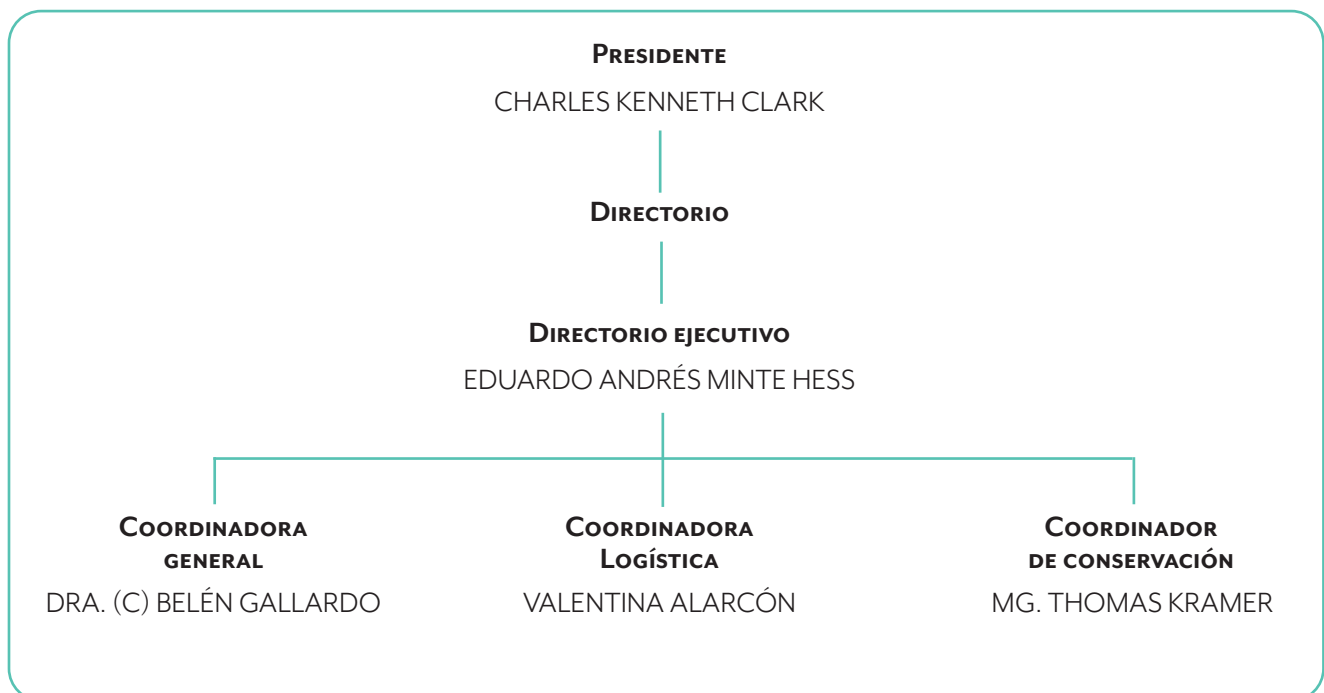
Presidente
CHARLES KENNETH CLARK

Directorio

Directorio ejecutivo
EDUARDO ANDRÉS MINTE HESS

Coordinadora general
DRA. (C) BELÉN GALLARDO

Coordinadora Logística
VALENTINA ALARCÓN

Coordinador de conservación
MG. THOMAS KRAMER